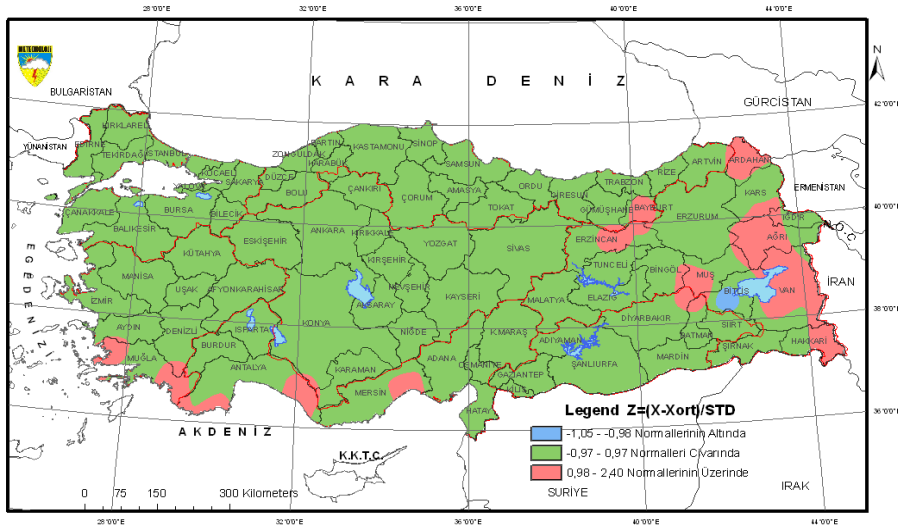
28°0'0"E 32°0'0"E 36°0'0"E 40°0'0"E 44°0'0"E

N

42°0'0"N 40°0'0"N 38°0'0"N 36°0'0"N

K A R A D E N İ Z

BULGARİSTAN

GÜRCİSTAN

YUNANİSTAN

ERMENİSTAN

N.C.

İRAN

E G E D E N İ Z İ

KIRKLARELİ EDİRNE TEKİRDAĞ İSTANBUL KOCAELİ SAKARYA DÜZCE ZONGULDAK BARTIN KARABÜK KASTAMONU SİNOP SAMSUN ORDU GİRESUN TRABZON RİZE ARTVİN ARDAHAN KARS IĞDIR AĞRI YALOVA BURSA BİLECİK BOLU ÇANKIRI ÇORUM AMASYA TOKAT GÜMÜŞHANE BAYBURT ERZURUM ÇANAKKALE BALIKESİR ESKİŞEHİR ANKARA KIRIKKALE YOZGAT SİVAS ERZİNCAN TUNCELİ BİNGÖL MUŞ VAN BİTLİS KÜTAHYA KIRŞEHİR NEVŞEHİR MANİSA UŞAK AFYONKARAHİSAR AKSARAY KAYSERİ MALATYA ELAZIĞ İZMİR AYDIN DENİZLİ ISPARTA KONYA NİĞDE K.MARAŞ ADIYAMAN DİYARBAKIR BATMAN SİİRT ŞIRNAK HAKKARİ MUĞLA BURDUR ANTALYA KARAMAN ADANA OSMANİYE GAZİANTEP ŞANLIURFA MARDİN KİLİS MERSİN HATAY

A K D E N İ Z

K.K.T.C.

SURİYE

IRAK

Legend Z=(X-Xort)/STD
-1,05 - -0,98 Normallerinin Altında
-0,97 - 0,97 Normalleri Civarında
0,98 - 2,40 Normallerinin Üzerinde

0 75 150 300 Kilometers